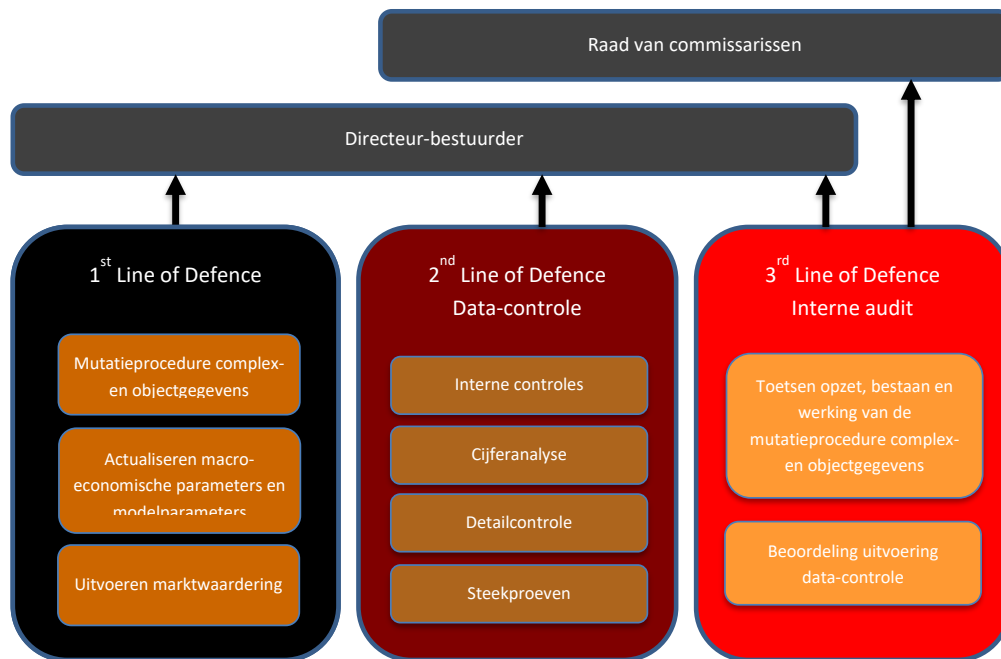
Raad van commissarissen

Directeur-bestuurder

1$^{st}$ Line of Defence

Mutatieprocedure complex- en objectgegevens

Actualiseren macro-economische parameters en modelparameters

Uitvoeren marktwaardering

2$^{nd}$ Line of Defence
Data-controle

Interne controles

Cijferanalyse

Detailcontrole

Steekproeven

3$^{rd}$ Line of Defence
Interne audit

Toetsen opzet, bestaan en werking van de mutatieprocedure complex- en objectgegevens

Beoordeling uitvoering data-controle